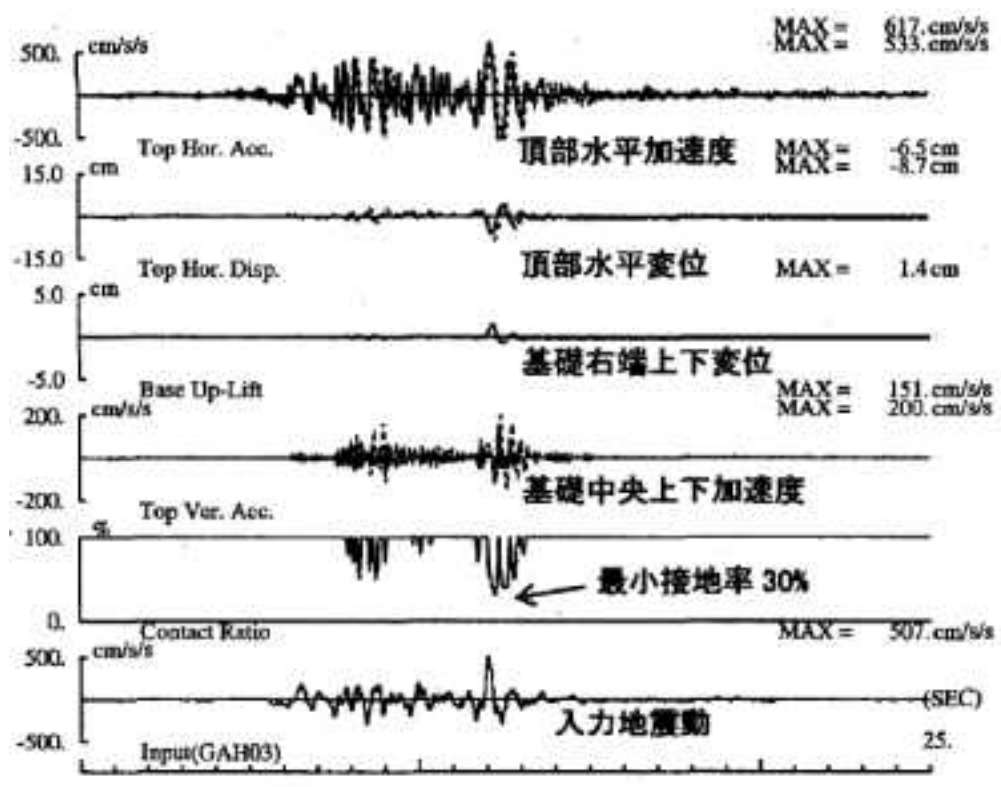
MAX = 617. cm/s/s
MAX = 533. cm/s/s

500. cm/s/s

-500.
Top Hor. Acc.
頂部水平加速度
MAX = -6.5 cm
MAX = -8.7 cm

15.0 cm

-15.0
Top Hor. Disp.
頂部水平変位
MAX = 1.4 cm

5.0 cm

基礎右端上下変位
-5.0
Base Up-Lift
MAX = 151. cm/s/s
MAX = 200. cm/s/s

200. cm/s/s

-200.
基礎中央上下加速度
Top Ver. Acc.

100. %

最小接地率 30%

0.
Contact Ratio
MAX = 507. cm/s/s

500. cm/s/s

(SEC)
-500.
入力地震動
Input(GAH03)
25.